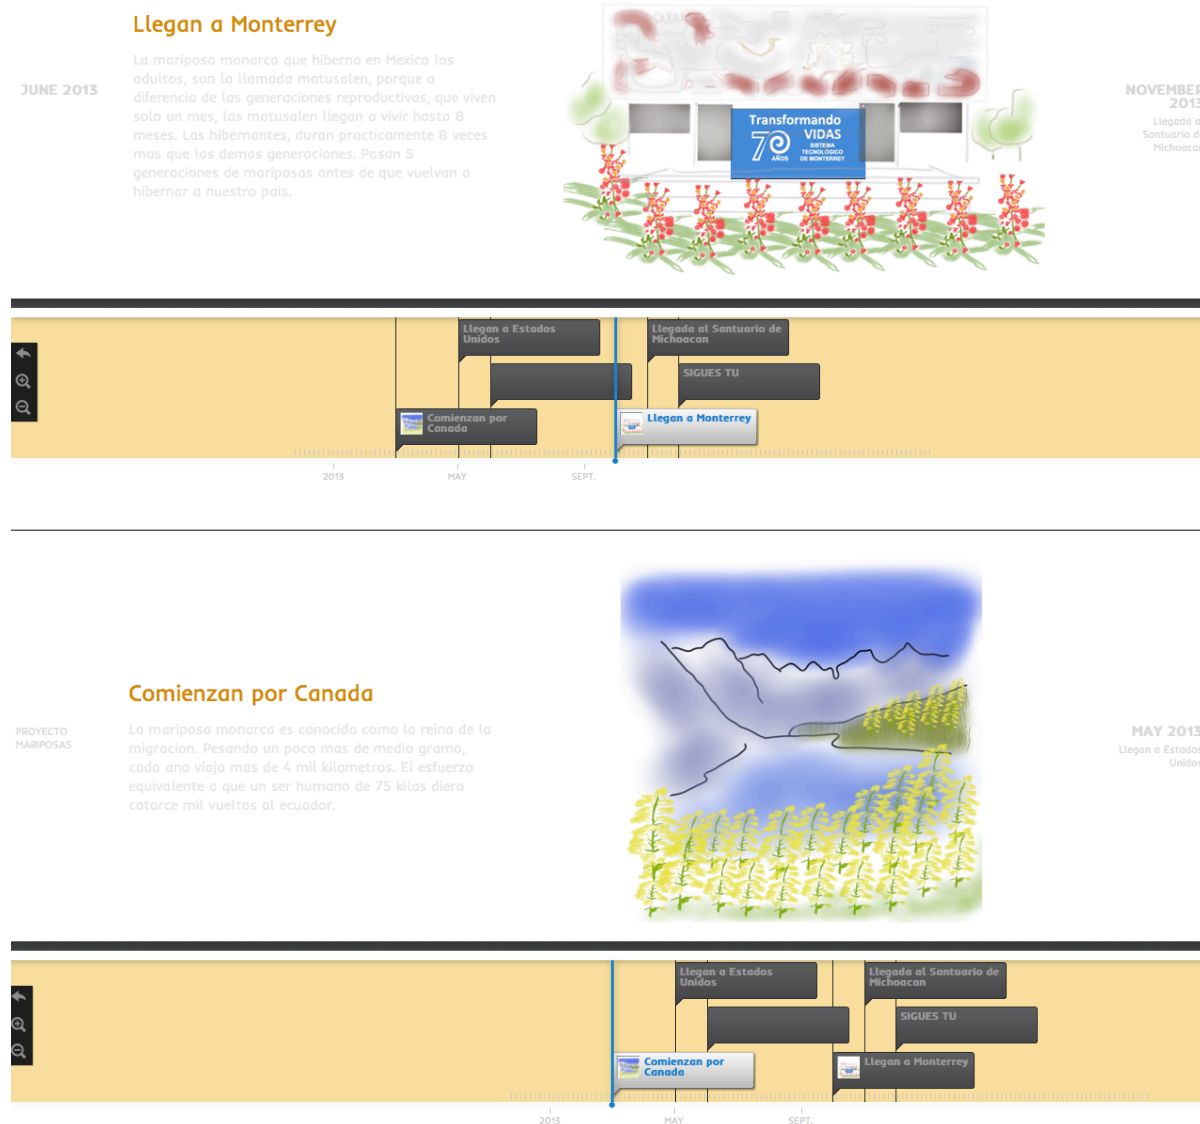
Llegan a Monterrey

JUNE 2013

La mariposa monarca que hiberna en Mexico los adultos, son la llamada matusalen, porque a diferencia de las generaciones reproductivas, que viven solo un mes, las matusalen llegan a vivir hasta 8 meses. Las hibernantes, duran practicamente 8 veces mas que los demas generaciones. Pasan 5 generaciones de mariposas antes de que vuelvan a hibernar a nuestro pais.

Transformando 70 AÑOS VIDAS SISTEMA TECNOLÓGICO DE MONTERREY

NOVEMBER 2013
Llegada a Santuario de Michoacan

Llegan a Estados Unidos
Llegada al Santuario de Michoacan
SIGUES TU
Comienzan por Canada
Llegan a Monterrey

2013
MAY
SEPT.

Comienzan por Canada

PROYECTO MARIPOSAS

La mariposa monarca es conocida como la reina de la migracion. Pesando un poco mas de medio gramo, cada ano viaja mas de 4 mil kilometros. El esfuerzo equivalente a que un ser humano de 75 kilos diera catorce mil vueltas al ecuador.

MAY 2013
Llegan a Estados Unidos

Llegan a Estados Unidos
Llegada al Santuario de Michoacan
SIGUES TU
Comienzan por Canada
Llegan a Monterrey

2013
MAY
SEPT.